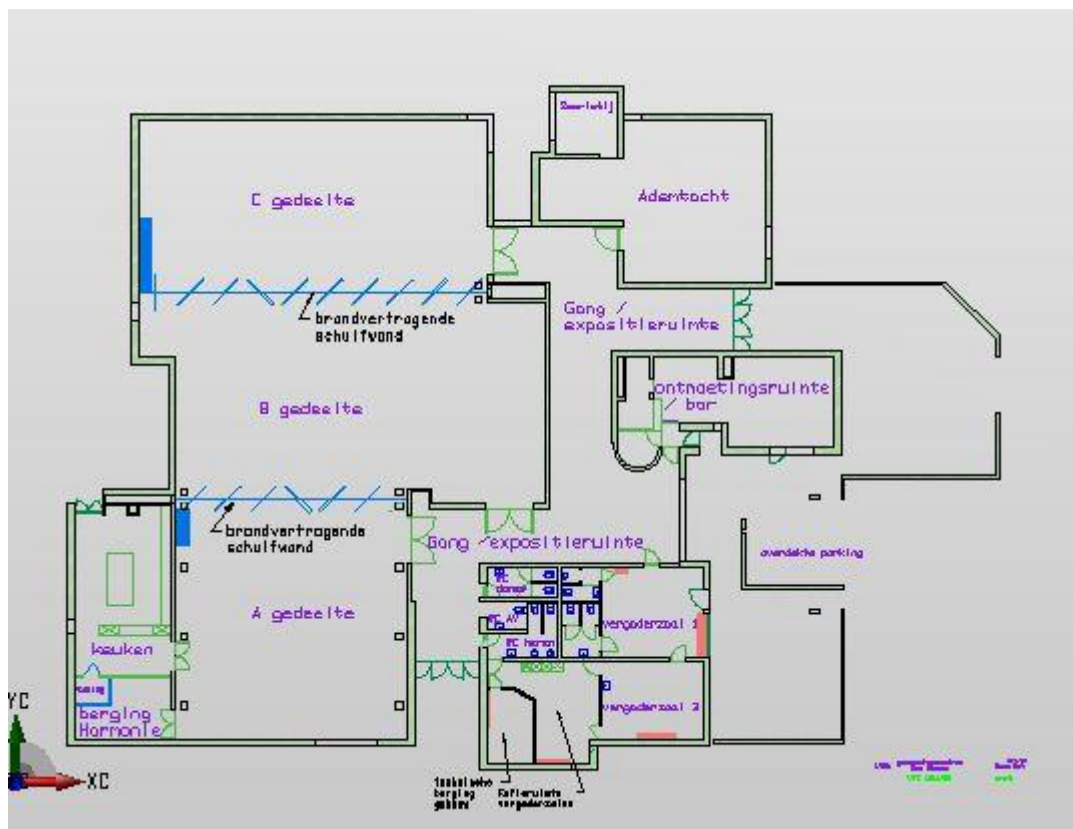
Seerlokij

Adentocht

C gedeelte

brandvertragende schuifwand

Gang / expositieruimte

ontmoetingsruimte / bar

B gedeelte

brandvertragende schuifwand

Gang / expositieruimte

overdekte parking

WC dames

WC heren

vergaderzaal 1

A gedeelte

keuken

berging

berging Harmonie

vergaderzaal 2

YC

XC

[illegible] berging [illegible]

Koffieruimte vergaderzalen

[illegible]

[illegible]